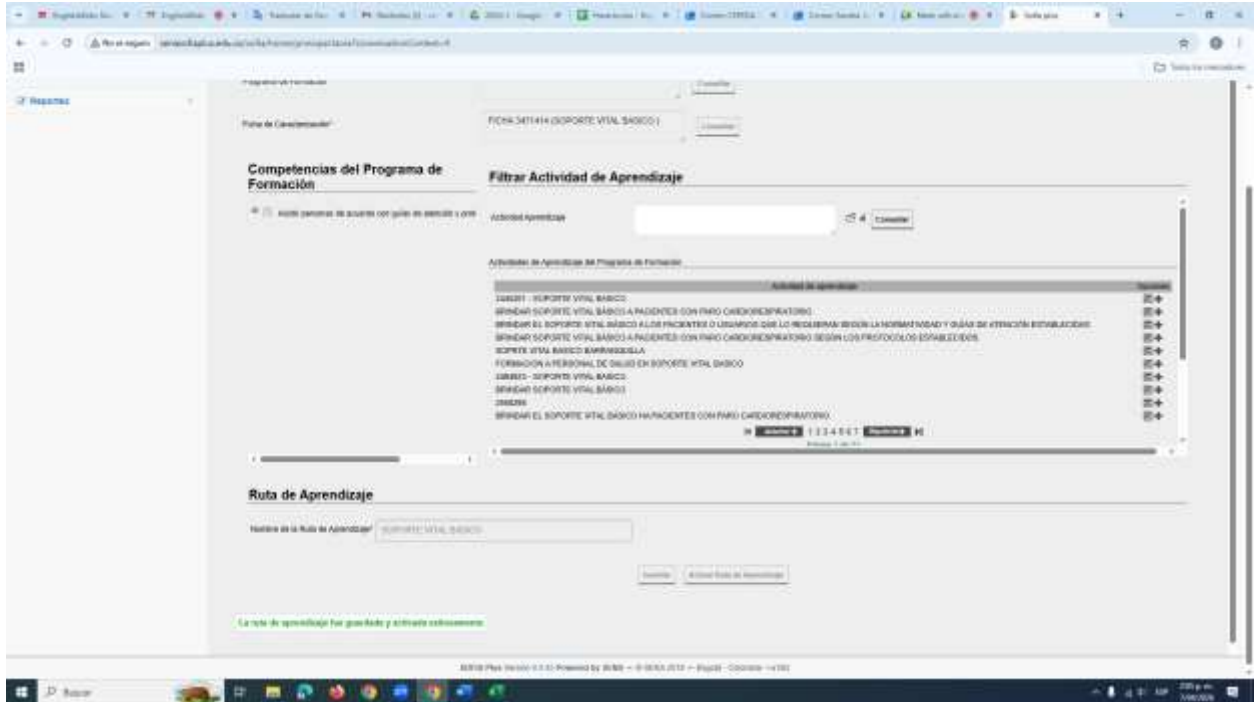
Reportes

Ficha de Caracterización*

FICHA 3471414 (SOPORTE VITAL BASICO )

Consultar

Competencias del Programa de Formación

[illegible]

Filtrar Actividad de Aprendizaje

Actividad Aprendizaje

Consultar

Actividades de Aprendizaje del Programa de Formación

| Actividad de aprendizaje |
|---|
| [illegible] - SOPORTE VITAL BASICO |
| BRINDAR SOPORTE VITAL BÁSICO A PACIENTES CON PARO CARDIORESPIRATORIO |
| BRINDAR EL SOPORTE VITAL BÁSICO A LOS PACIENTES O USUARIOS QUE LO REQUIERAN SEGÚN LA NORMATIVIDAD Y GUÍAS DE ATENCIÓN ESTABLECIDAS |
| BRINDAR SOPORTE VITAL BASICO A PACIENTES CON PARO CARDIORESPIRATORIO SEGÚN LOS PROTOCOLOS ESTABLECIDOS |
| SOPRTE VITAL BASICO BARRANQUILLA |
| FORMACIÓN A PERSONAL DE SALUD EN SOPORTE VITAL BASICO |
| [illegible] - SOPORTE VITAL BASICO |
| BRINDAR SOPORTE VITAL BÁSICO |
| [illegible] |
| BRINDAR EL SOPORTE VITAL BASICO HA PACIENTES CON PARO CARDIORESPIRATORIO |

Anterior 1 2 3 4 5 6 7 Siguiente

Ruta de Aprendizaje

Nombre de la Ruta de Aprendizaje* SOPORTE VITAL BASICO

Guardar Activar Ruta de Aprendizaje

La ruta de aprendizaje fue guardada y activada exitosamente

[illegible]